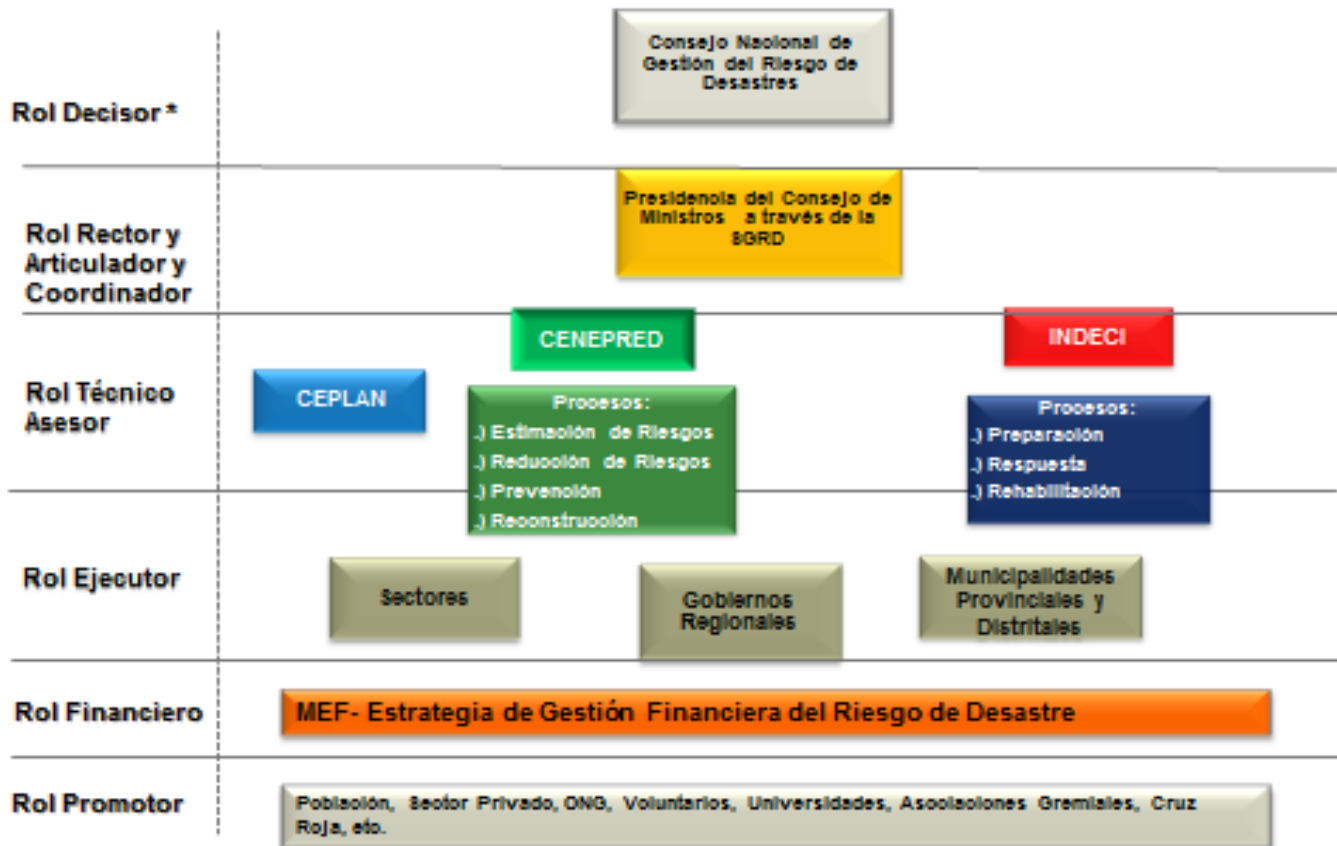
Rol Decisor *

Consejo Nacional de Gestión del Riesgo de Desastres

Rol Rector y Articulador y Coordinador

Presidencia del Consejo de Ministros a través de la SGRD

Rol Técnico Asesor

CENEPRED

INDECI

CEPLAN

Procesos:
.) Estimación de Riesgos
.) Reducción de Riesgos
.) Prevención
.) Reconstrucción

Procesos:
.) Preparación
.) Respuesta
.) Rehabilitación

Rol Ejecutor

Sectores

Gobiernos Regionales

Municipalidades Provinciales y Distritales

Rol Financiero

MEF- Estrategia de Gestión Financiera del Riesgo de Desastre

Rol Promotor

Población, Sector Privado, ONG, Voluntarios, Universidades, Asociaciones Gremiales, Cruz Roja, etc.